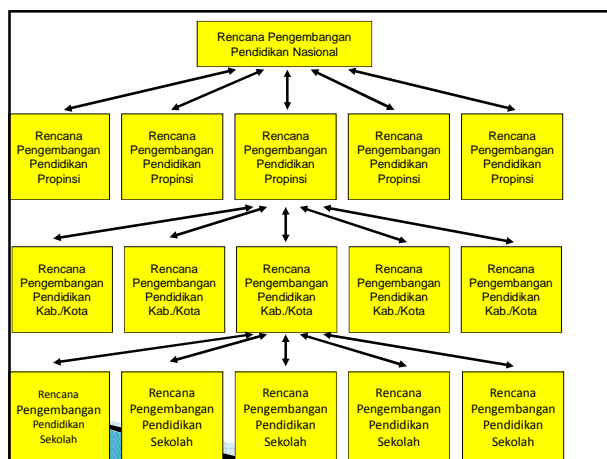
Rencana Pengembangan Pendidikan Nasional

Rencana Pengembangan Pendidikan Propinsi

Rencana Pengembangan Pendidikan Propinsi

Rencana Pengembangan Pendidikan Propinsi

Rencana Pengembangan Pendidikan Propinsi

Rencana Pengembangan Pendidikan Propinsi

Rencana Pengembangan Pendidikan Kab./Kota

Rencana Pengembangan Pendidikan Kab./Kota

Rencana Pengembangan Pendidikan Kab./Kota

Rencana Pengembangan Pendidikan Kab./Kota

Rencana Pengembangan Pendidikan Kab./Kota

Rencana Pengembangan Pendidikan Sekolah

Rencana Pengembangan Pendidikan Sekolah

Rencana Pengembangan Pendidikan Sekolah

Rencana Pengembangan Pendidikan Sekolah

Rencana Pengembangan Pendidikan Sekolah